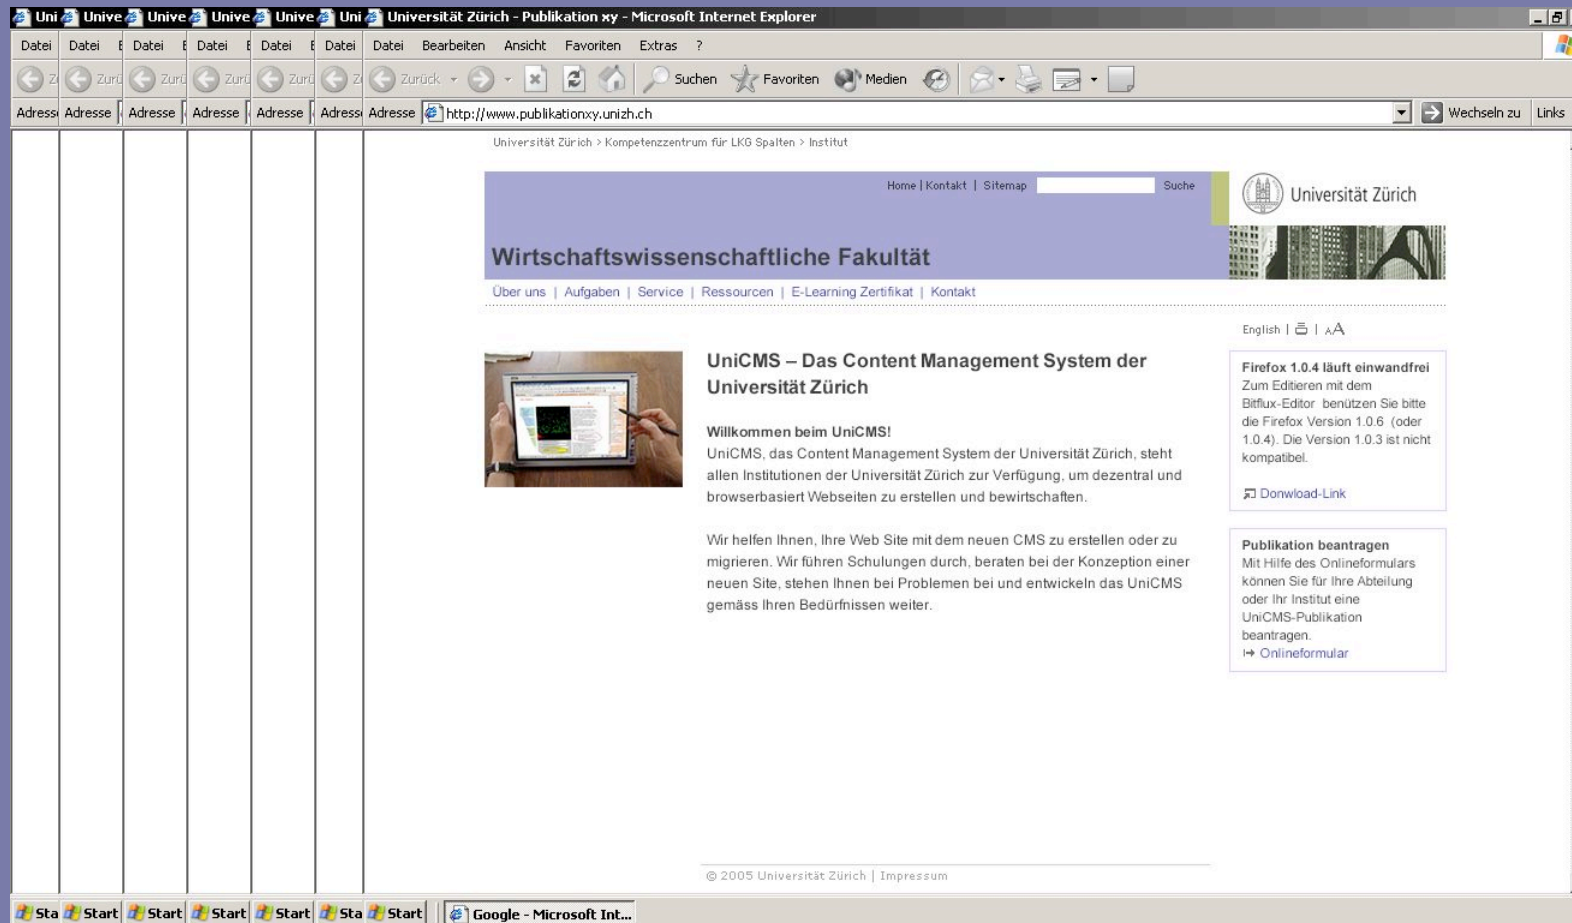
Uni Unive Unive Unive Unive Uni Universität Zürich - Publikation xy - Microsoft Internet Explorer

Datei Datei Datei Datei Datei Datei Datei Bearbeiten Ansicht Favoriten Extras ?

Zurück Suchen Favoriten Medien

Adresse Adresse Adresse Adresse Adresse Adresse Adresse http://www.publikationxy.unizh.ch Wechseln zu Links

Universität Zürich > Kompetenzzentrum für LKG Spalten > Institut

Home | Kontakt | Sitemap Suche

Universität Zürich

Wirtschaftswissenschaftliche Fakultät

Über uns | Aufgaben | Service | Ressourcen | E-Learning Zertifikat | Kontakt

English | | AA

UniCMS – Das Content Management System der Universität Zürich

Willkommen beim UniCMS!
UniCMS, das Content Management System der Universität Zürich, steht allen Institutionen der Universität Zürich zur Verfügung, um dezentral und browserbasiert Webseiten zu erstellen und bewirtschaften.

Wir helfen Ihnen, Ihre Web Site mit dem neuen CMS zu erstellen oder zu migrieren. Wir führen Schulungen durch, beraten bei der Konzeption einer neuen Site, stehen Ihnen bei Problemen bei und entwickeln das UniCMS gemäss Ihren Bedürfnissen weiter.

Firefox 1.0.4 läuft einwandfrei
Zum Editieren mit dem Bitflux-Editor benützen Sie bitte die Firefox Version 1.0.6 (oder 1.0.4). Die Version 1.0.3 ist nicht kompatibel.

Donwload-Link

Publikation beantragen
Mit Hilfe des Onlineformulars können Sie für Ihre Abteilung oder Ihr Institut eine UniCMS-Publikation beantragen.
Onlineformular

© 2005 Universität Zürich | Impressum

Sta Start Start Start Start Sta Start Google - Microsoft Int...